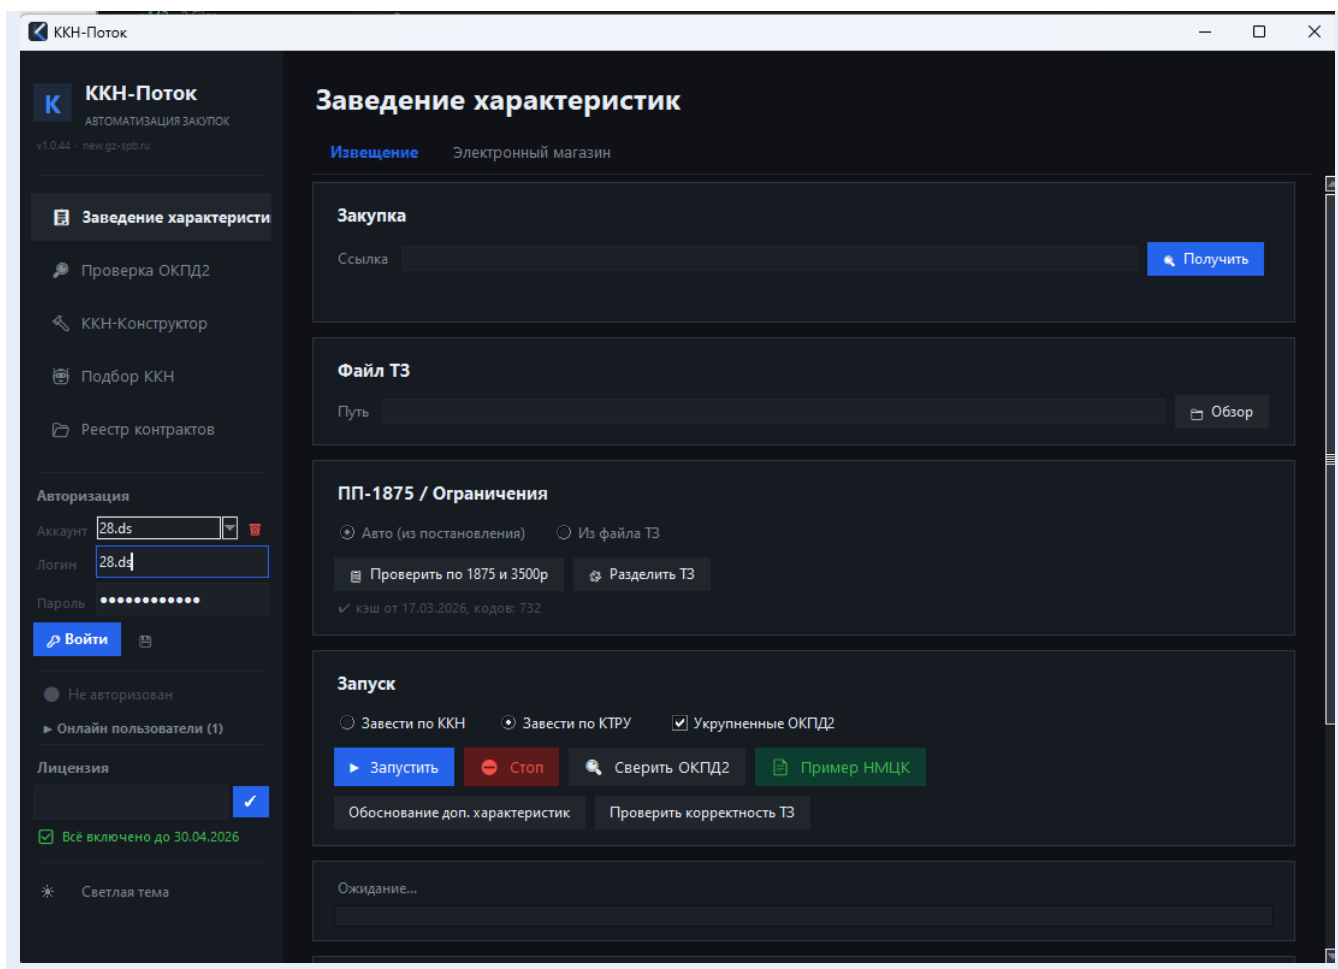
ККН-Поток

К ККН-Поток
АВТОМАТИЗАЦИЯ ЗАКУПОК
v1.0.44 · new.gz-spb.ru

Заведение характеристи
Проверка ОКПД2
ККН-Конструктор
Подбор ККН
Реестр контрактов

Авторизация
Аккаунт 28.ds
Логин 28.ds
Пароль ••••••••••••
Войти

Не авторизован
▸ Онлайн пользователи (1)

Лицензия
✓
Всё включено до 30.04.2026

Светлая тема

Заведение характеристик

Извещение Электронный магазин

Закупка
Ссылка
Получить

Файл ТЗ
Путь
Обзор

ПП-1875 / Ограничения
Авто (из постановления) Из файла ТЗ
Проверить по 1875 и 3500р Разделить ТЗ
✓ кэш от 17.03.2026, кодов: 732

Запуск
Завести по ККН Завести по КТРУ Укрупненные ОКПД2
▸ Запустить Стоп Сверить ОКПД2 Пример НМЦК
Обоснование доп. характеристик Проверить корректность ТЗ

Ожидание...